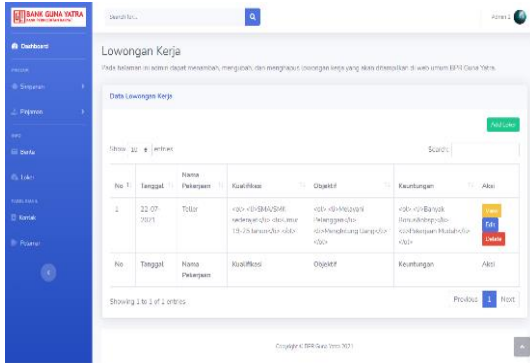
BANK GUNA YATRA

Search for...

Admin 1

Dashboard

PROGRAM

Simpanan

Pinjaman

INFO

Berita

Loker

HUBUNGI KAMI

Kontak

Pesanan

Lowongan Kerja

Pada halaman ini admin dapat menambah, mengubah, dan menghapus lowongan kerja yang akan ditampilkan di web untuk BPR Guna Yatra.

Data Lowongan Kerja

Add Loker

Show 10 entries

Search:

| No | Tanggal | Nama Pekerjaan | Kualifikasi | Objektif | Keuntungan | Aksi |
|---|---|---|---|---|---|---|
| 1 | 22-07-2021 | Teller | <ol> <li>SMA/SMK sederajat</li> <li>Umur 19-25 tahun</li> </ol> | <ol> <li>Melayani Pelanggan</li> <li>Menghitung Uang</li> </ol> | <ol> <li>Banyak Bonus</li> <li>Pekerjaan Mudah</li> </ol> | View Edit Delete |
| No | Tanggal | Nama Pekerjaan | Kualifikasi | Objektif | Keuntungan | Aksi |

Showing 1 to 1 of 1 entries

Previous 1 Next

Copyright © BPR Guna Yatra 2021